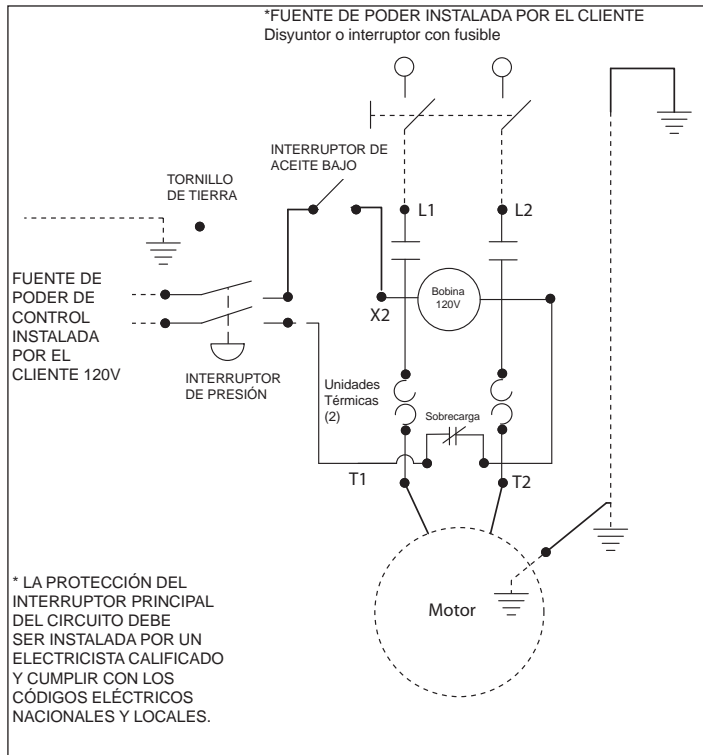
*FUENTE DE PODER INSTALADA POR EL CLIENTE
Disyuntor o interruptor con fusible

INTERRUPTOR DE ACEITE BAJO

TORNILLO DE TIERRA

L1

L2

FUENTE DE PODER DE CONTROL INSTALADA POR EL CLIENTE 120V

X2

Bobina 120V

INTERRUPTOR DE PRESIÓN

Unidades Térmicas (2)

Sobrecarga

T1

T2

* LA PROTECCIÓN DEL INTERRUPTOR PRINCIPAL DEL CIRCUITO DEBE SER INSTALADA POR UN ELECTRICISTA CALIFICADO Y CUMPLIR CON LOS CÓDIGOS ELÉCTRICOS NACIONALES Y LOCALES.

Motor